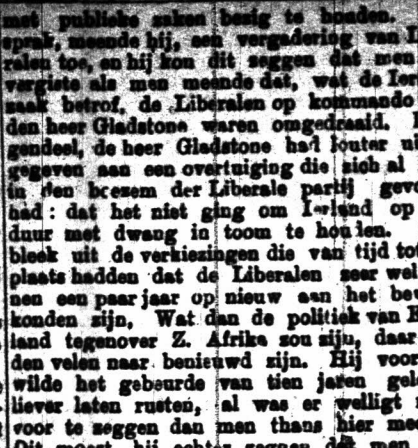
met publieke zaken bezig te houden. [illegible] sprak, zeide hij, een vergadering van I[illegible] ralen toe, en hij kon dit zeggen dat men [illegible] vergiste als men meende dat, wat de Ier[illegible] zaak betrof, de Liberalen op kommando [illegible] den heer Gladstone waren omgedraaid. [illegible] gendeel, de heer Gladstone had louter ui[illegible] gegeven aan een overtuiging die zich al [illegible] in den boezem der Liberale partij gevo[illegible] had: dat het niet ging om Ierland op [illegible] duur met dwang in toom te houden. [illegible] bleek uit de verkiezingen die van tijd tot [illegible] plaats hadden dat de Liberalen zeer wel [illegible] nen een paar jaar op nieuw aan het be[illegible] konden zijn. Wat dan de politiek van E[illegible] land tegenover Z. Afrika zou zijn, daar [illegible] den velen naar benieuwd zijn. Hij voor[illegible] wilde het gebeurde van tien jaren gel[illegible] liever laten rusten, al was er welligt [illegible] voor te zeggen dan men thans hier m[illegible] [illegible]